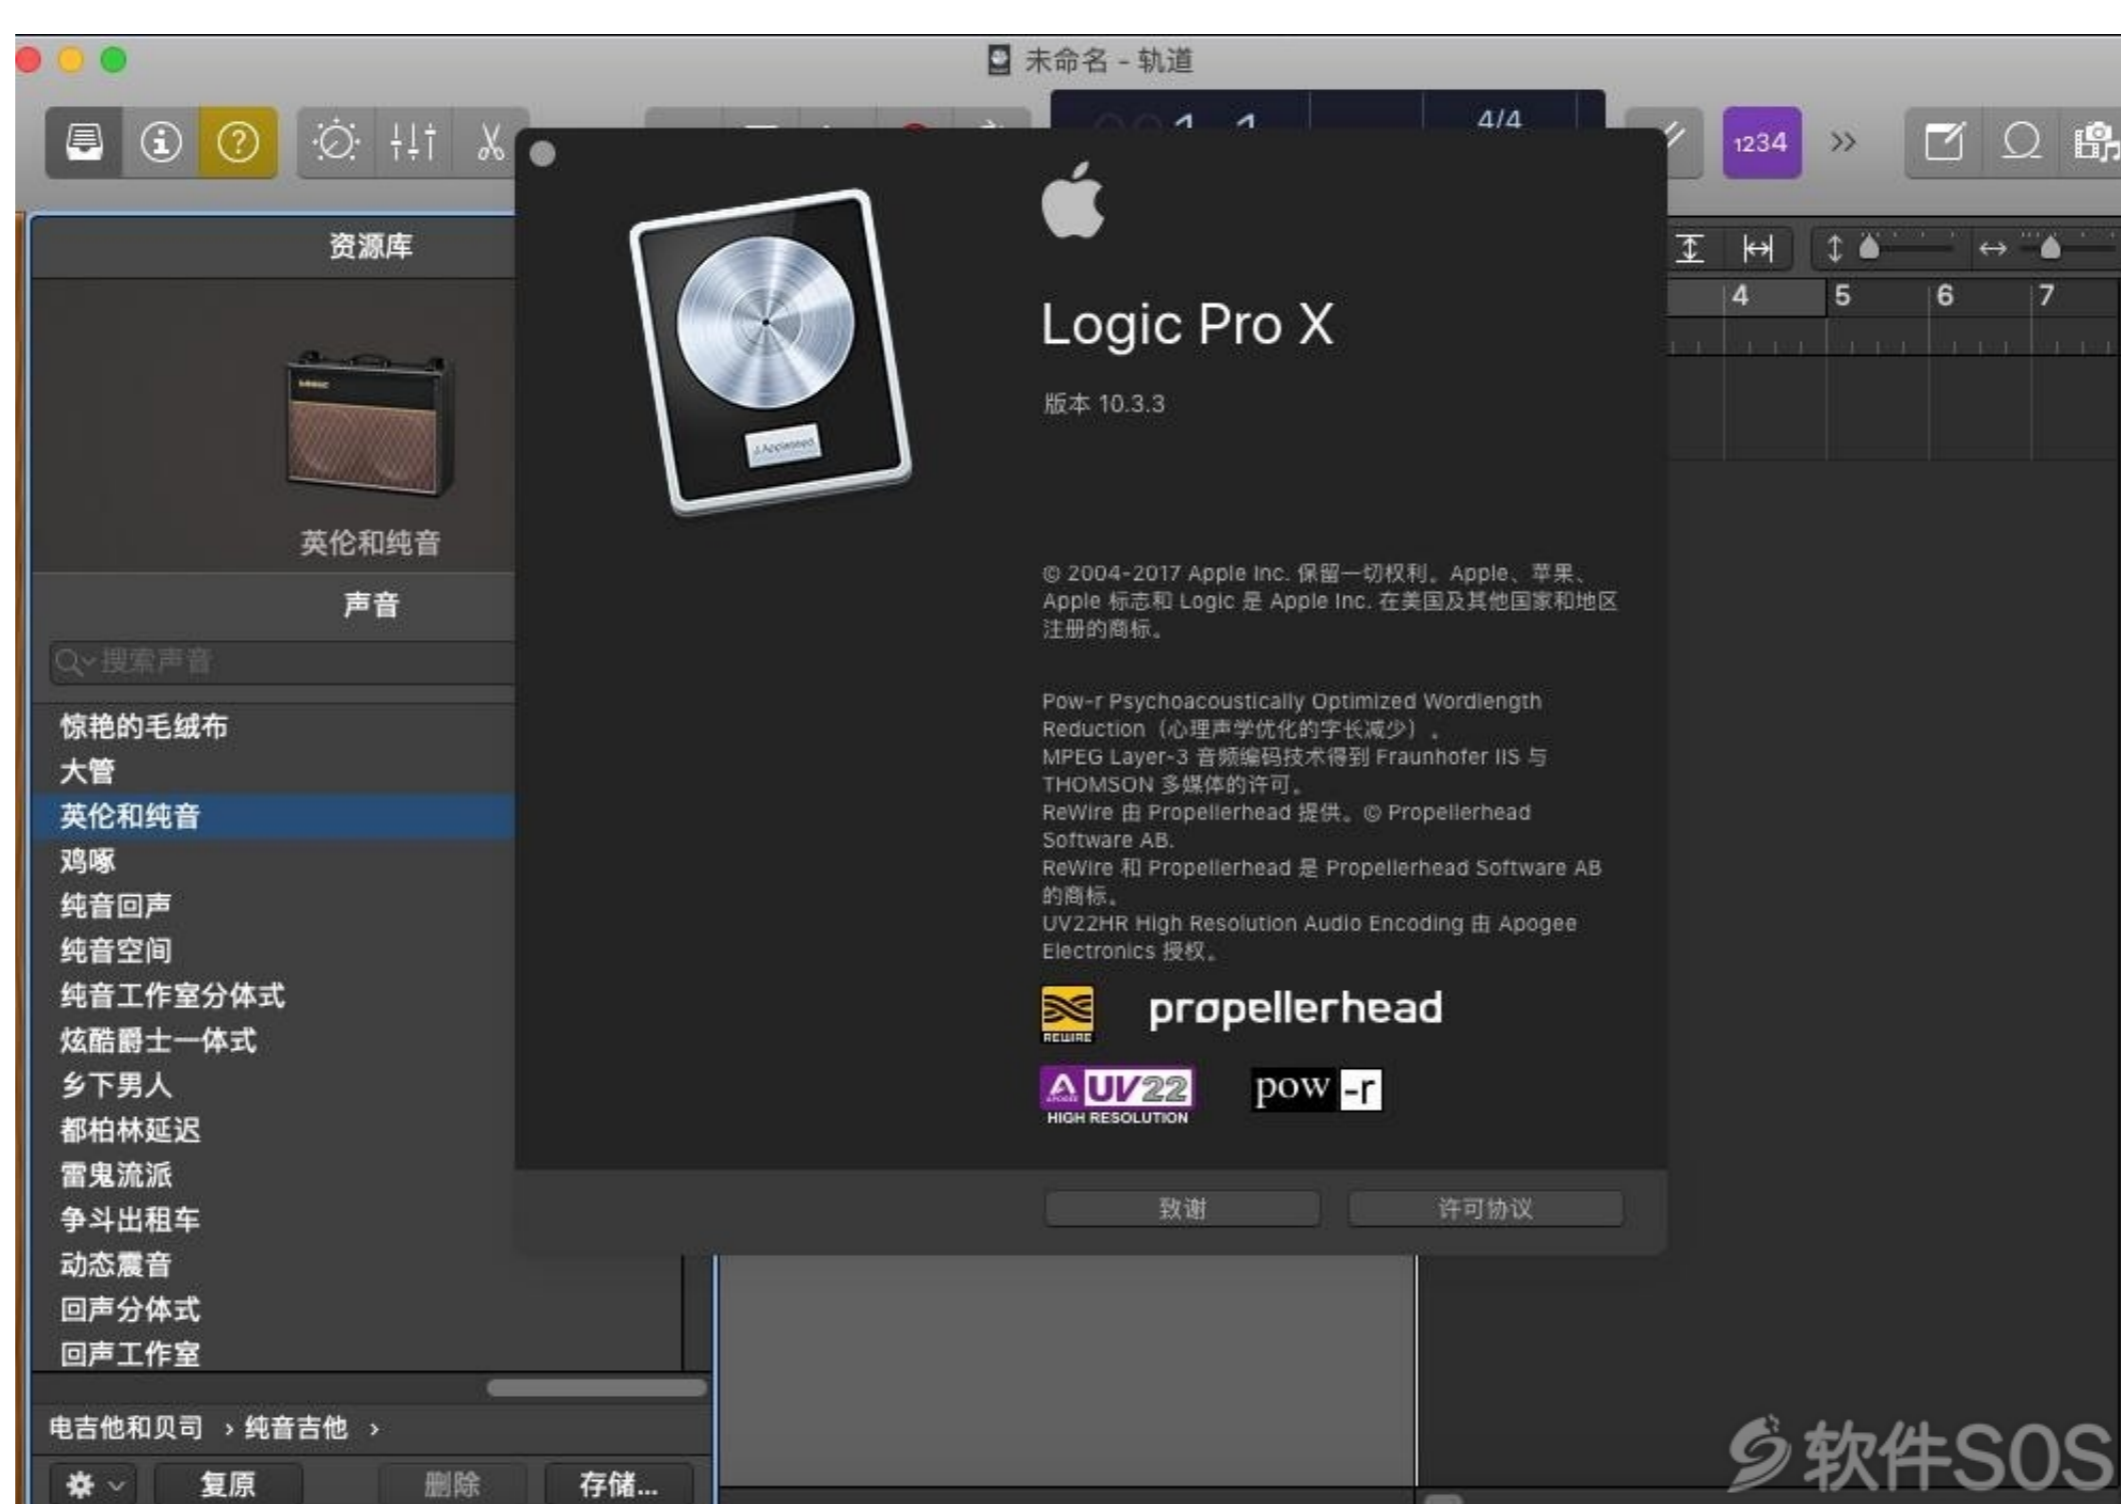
未命名 - 轨道

1234

4/4

4 5 6 7

资源库

英伦和纯音

声音

搜索声音

惊艳的毛绒布
大管
英伦和纯音
鸡啄
纯音回声
纯音空间
纯音工作室分体式
炫酷爵士一体式
乡下男人
都柏林延迟
雷鬼流派
争斗出租车
动态震音
回声分体式
回声工作室

电吉他和贝司 › 纯音吉他 ›

复原 删除 存储...

Logic Pro X

版本 10.3.3

© 2004-2017 Apple Inc. 保留一切权利。Apple、苹果、Apple 标志和 Logic 是 Apple Inc. 在美国及其他国家和地区注册的商标。

Pow-r Psychoacoustically Optimized Wordlength Reduction（心理声学优化的字长减少）。
MPEG Layer-3 音频编码技术得到 Fraunhofer IIS 与 THOMSON 多媒体的许可。
ReWire 由 Propellerhead 提供。© Propellerhead Software AB.
ReWire 和 Propellerhead 是 Propellerhead Software AB 的商标。
UV22HR High Resolution Audio Encoding 由 Apogee Electronics 授权。

REWIRE propellerhead

UV22 HIGH RESOLUTION pow-r

致谢 许可协议

软件SOS